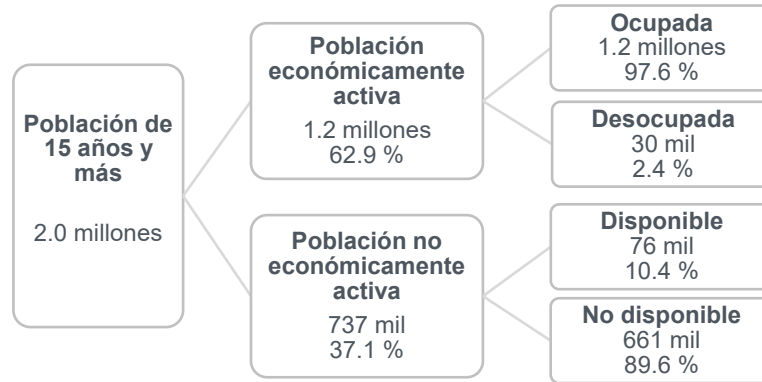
Población de 15 años y más

2.0 millones

Población económicamente activa

1.2 millones
62.9 %

Población no económicamente activa

737 mil
37.1 %

Ocupada
1.2 millones
97.6 %

Desocupada
30 mil
2.4 %

Disponible
76 mil
10.4 %

No disponible
661 mil
89.6 %